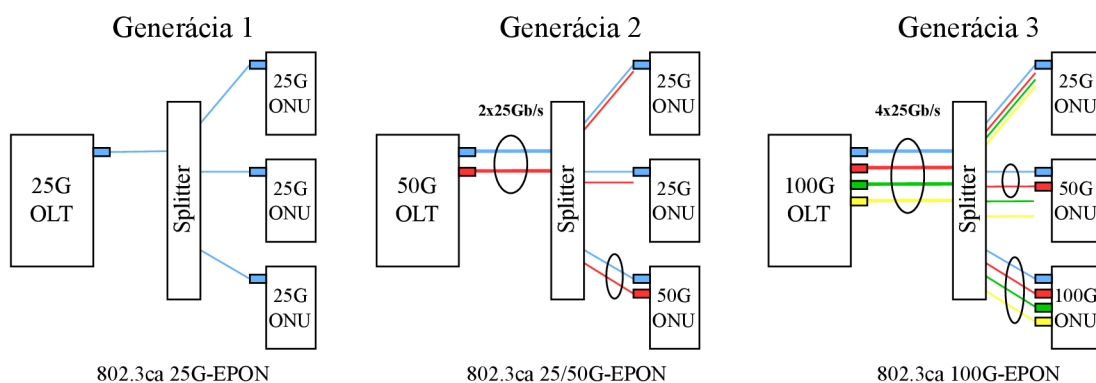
Generácia 1

25G OLT

Splitter

25G ONU

25G ONU

25G ONU

802.3ca 25G-EPON

Generácia 2

2x25Gb/s

50G OLT

Splitter

25G ONU

25G ONU

50G ONU

802.3ca 25/50G-EPON

Generácia 3

4x25Gb/s

100G OLT

Splitter

25G ONU

50G ONU

100G ONU

802.3ca 100G-EPON